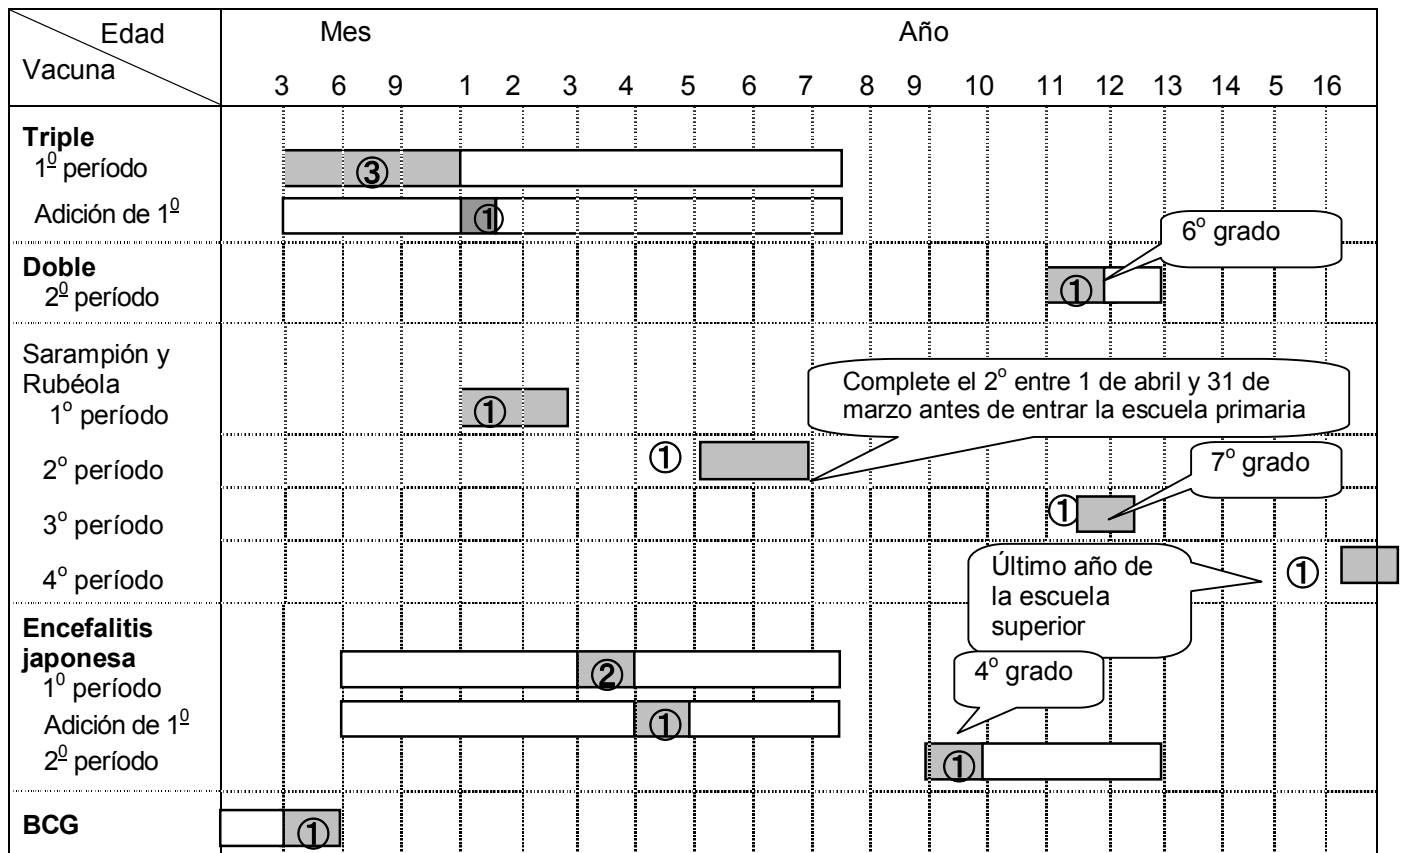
| Edad / Vacuna | Mes 3 | 6 | 9 | Año 1 | 2 | 3 | 4 | 5 | 6 | 7 | 8 | 9 | 10 | 11 | 12 | 13 | 14 | 5 | 16 |
|---|---|---|---|---|---|---|---|---|---|---|---|---|---|---|---|---|---|---|---|
| **Triple** $1^{\underline{0}}$ período | | ③ | | | | | | | | | | | | | | | | | |
| Adición de $1^{\underline{0}}$ | | | | ① | | | | | | | | | | | | | | | |
| **Doble** $2^{\underline{0}}$ período | | | | | | | | | | | | | | ① | | | | | |
| Sarampión y Rubéola $1^{o}$ período | | | | ① | | | | | | | | | | | | | | | |
| $2^{o}$ período | | | | | | | | ① | | | | | | | | | | | |
| $3^{o}$ período | | | | | | | | | | | | | | ① | | | | | |
| $4^{o}$ período | | | | | | | | | | | | | | | | | | ① | |
| **Encefalitis japonesa** $1^{0}$ período | | | | | | ② | | | | | | | | | | | | | |
| Adición de $1^{\underline{0}}$ | | | | | | | ① | | | | | | | | | | | | |
| $2^{\underline{0}}$ período | | | | | | | | | | | | ① | | | | | | | |
| **BCG** | ① | | | | | | | | | | | | | | | | | | |

$6^{o}$ grado

Complete el $2^{o}$ entre 1 de abril y 31 de marzo antes de entrar la escuela primaria

$7^{o}$ grado

Último año de la escuela superior

$4^{o}$ grado